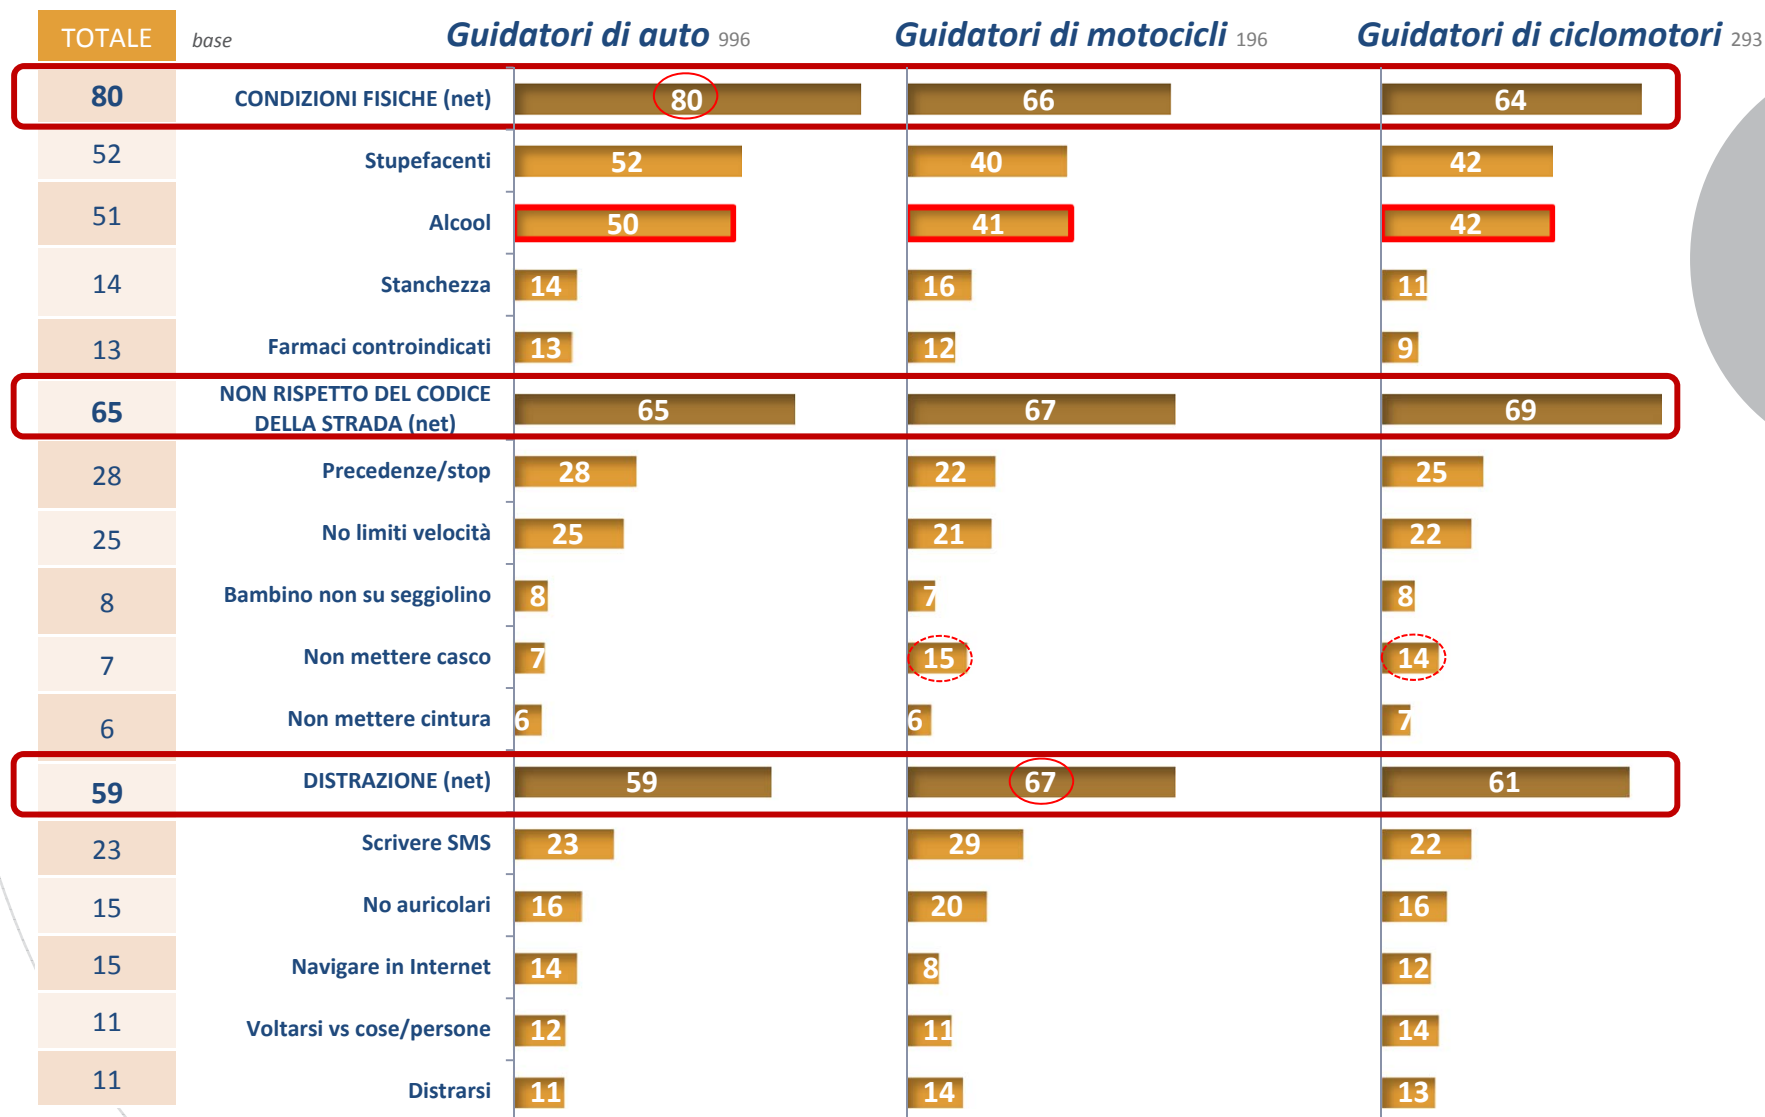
| TOTALE | base | Guidatori di auto 996 | Guidatori di motocicli 196 | Guidatori di ciclomotori 293 |
|---|---|---|---|---|
| 80 | CONDIZIONI FISICHE (net) | 80 | 66 | 64 |
| 52 | Stupefacenti | 52 | 40 | 42 |
| 51 | Alcool | 50 | 41 | 42 |
| 14 | Stanchezza | 14 | 16 | 11 |
| 13 | Farmaci controindicati | 13 | 12 | 9 |
| 65 | NON RISPETTO DEL CODICE DELLA STRADA (net) | 65 | 67 | 69 |
| 28 | Precedenze/stop | 28 | 22 | 25 |
| 25 | No limiti velocità | 25 | 21 | 22 |
| 8 | Bambino non su seggiolino | 8 | 7 | 8 |
| 7 | Non mettere casco | 7 | 15 | 14 |
| 6 | Non mettere cintura | 6 | 6 | 7 |
| 59 | DISTRAZIONE (net) | 59 | 67 | 61 |
| 23 | Scrivere SMS | 23 | 29 | 22 |
| 15 | No auricolari | 16 | 20 | 16 |
| 15 | Navigare in Internet | 14 | 8 | 12 |
| 11 | Voltarsi vs cose/persone | 12 | 11 | 14 |
| 11 | Distrarsi | 11 | 14 | 13 |